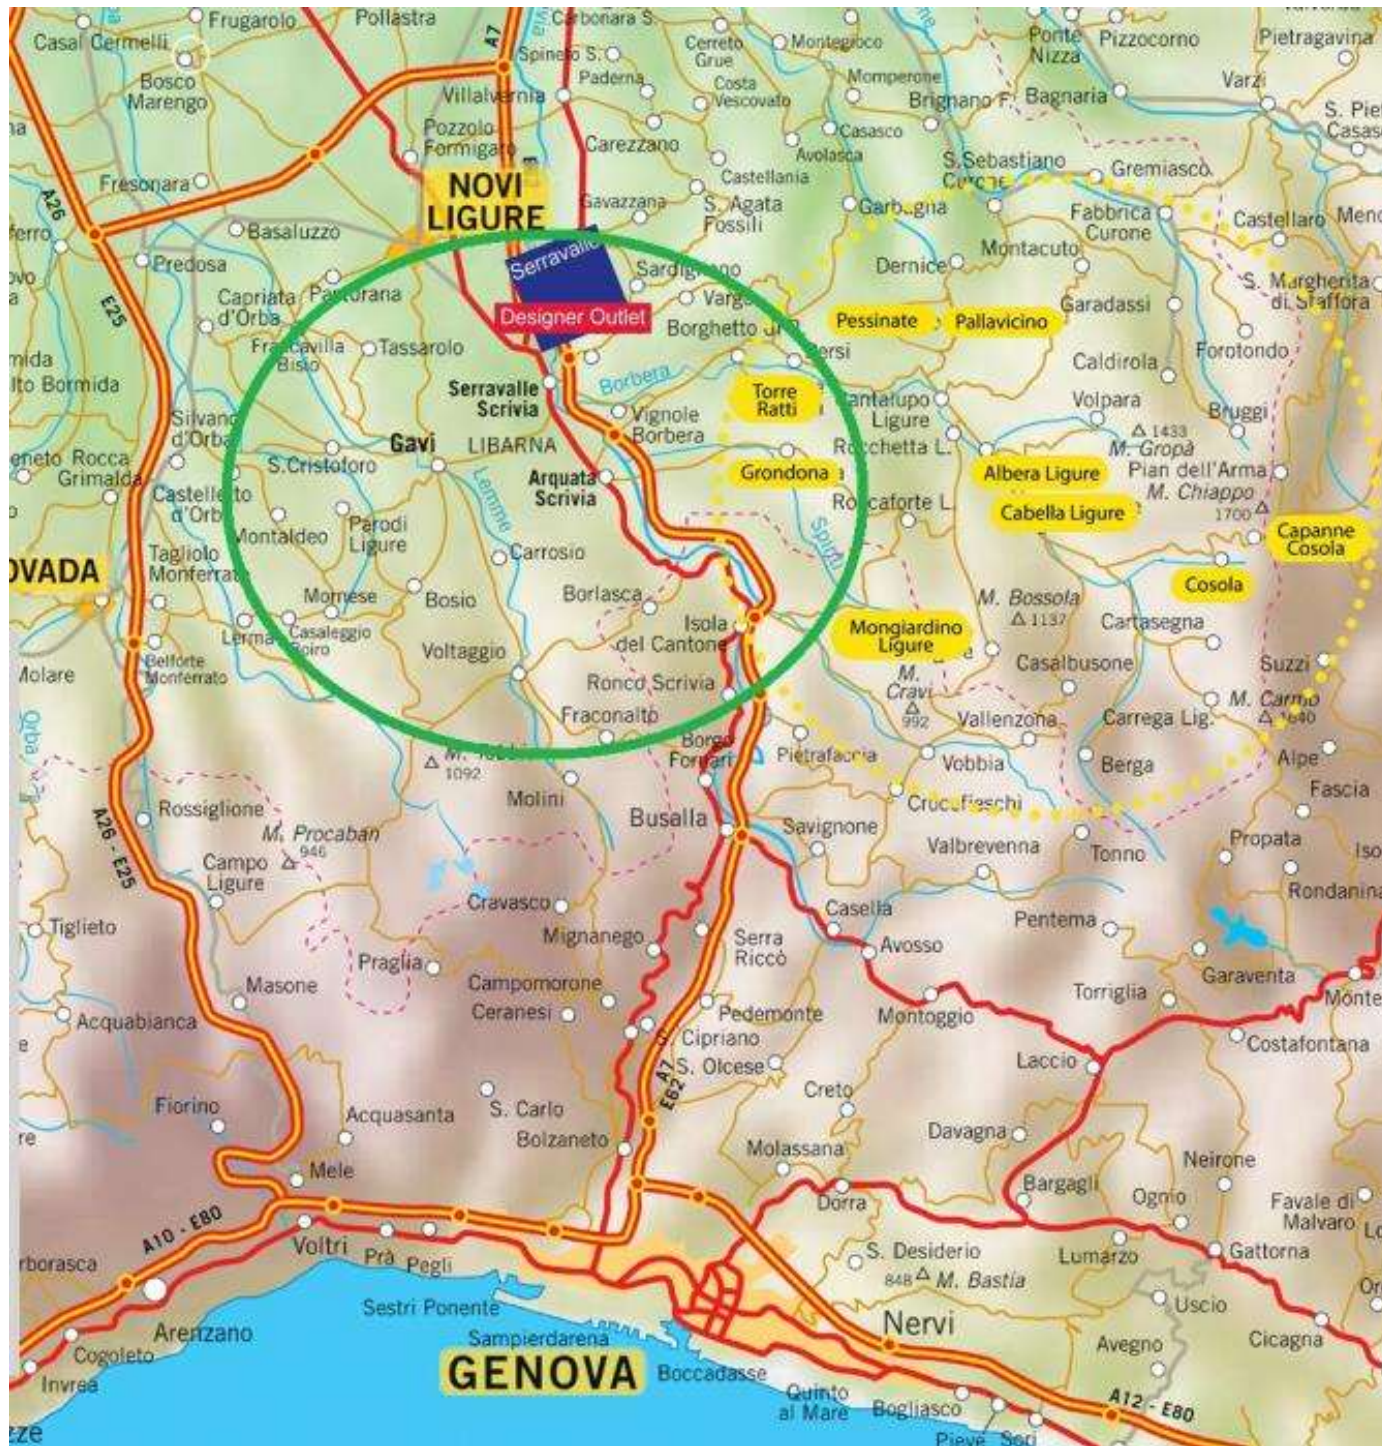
Casal Cermelli
Frugarolo
Pollastra
A7
Carbonara S.
Spineto S.
Cerreto Grue
Montegioco
Ponte Nizza
Pizzocorno
Pietragavina
Bosco Marengo
Villalvernia
Paderna
Costa Vescovato
Momperone
Brignano F.
Bagnaria
Varzi
S. Pie Casas
Pozzolo Formigaro
Carezzano
Casasco
Avolasca
S.Sebastiano Curone
Gremiasco
Fresonara
NOVI LIGURE
Castellania
Gavazzana
S. Agata Fossili
Garbagna
Fabbrica Curone
Castellaro
Menc
A26
Basaluzzo
Serravalle
Sardigliano
Montacuto
Dernice
S. Margherita di Staffora
Predosa
Varg
Capriata d'Orba
Pasturana
Designer Outlet
Borghetto di B.
Pessinate
Pallavicino
Garadassi
E25
Francavilla Bisio
Tassarolo
Fortondo
Caldirola
Serravalle Scrivia
Borbera
Torre Ratti
Cantalupo Ligure
Volpara
Bruggi
Silvano d'Orba
Vignole Borbera
1433
M. Gropà
Rocca Grimalda
Gavi
LIBARNA
Rocchetta L.
S.Cristoforo
Grondona
Albera Ligure
Pian dell'Arma
Arquata Scrivia
M. Chiappo
Castelletto d'Orba
Roccaforte L.
Cabella Ligure
1700
Parodi Ligure
Lemme
Montaldeo
Spinti
Capanne Cosola
Tagliolo Monferrato
Carrosio
OVADA
Cosola
Mornese
Bosio
Borlasca
M. Bossola
1137
Cartasegna
Isola del Cantone
Mongiardino Ligure
Lerma
Casaleggio Boiro
Voltaggio
Casalbusone
Suzzi
Belforte Monferrato
Molare
Ronco Scrivia
M. Cravi
992
M. Carmo
1640
Vallenzona
Carrega Lig.
Fraconalto
Borgo Fornari
Orba
Pietrafaccia
Vobbia
Berga
Alpe
M. Tobbio
1092
Molini
Crocefieschi
Fascia
Rossiglione
A26 - E25
M. Procaban
946
Busalla
Savignone
Propata
Iso
Campo Ligure
Valbrevenna
Tonno
Rondanina
Cravasco
Casella
Tiglieto
Mignanego
Serra Riccò
Avosso
Pentema
Praglia
Garaventa
Masone
Campomorone
Torriglia
Monte
Ceranesi
Pedemonte
Montoggio
Acquabianca
S. Cipriano
Costafontana
S. Olcese
Laccio
A7 E62
Creto
Fiorino
Acquasanta
S. Carlo
Bolzaneto
Davagna
Molassana
Neirone
Mele
Bargagli
Ognio
Favale di Malvaro
A10 - E80
Dorra
Voltri
Prà
Pegli
S. Desiderio
Lumarzo
Gattorna
rborasca
848
M. Bastia
Sestri Ponente
Uscio
Arenzano
Sampierdarena
Nervi
Avegno
Cicagna
Cogoleto
GENOVA
Boccadasse
Invrea
Quinto al Mare
Bogliasco
A12 - E80
Pieve
Sori